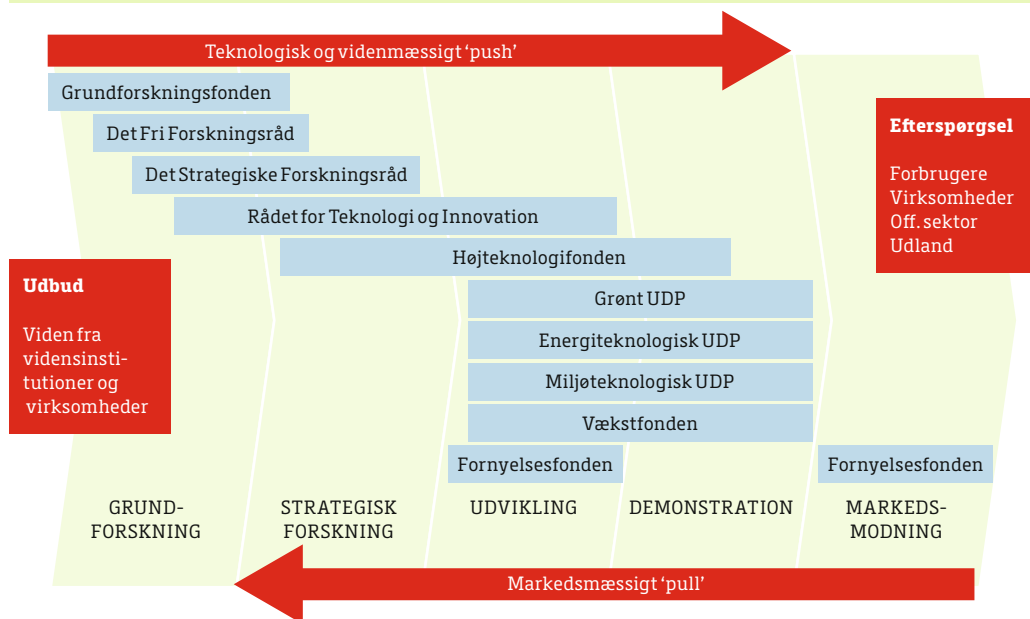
Teknologisk og videnmæssigt 'push'

Grundforskningsfonden

Det Fri Forskningsråd

Det Strategiske Forskningsråd

Rådet for Teknologi og Innovation

Højteknologifonden

Grønt UDP

Energiteknologisk UDP

Miljøteknologisk UDP

Vækstfonden

Fornyelsesfonden

Fornyelsesfonden

**Efterspørgsel**

Forbrugere
Virksomheder
Off. sektor
Udland

**Udbud**

Viden fra vidensinstitutioner og virksomheder

GRUND-FORSKNING

STRATEGISK FORSKNING

UDVIKLING

DEMONSTRATION

MARKEDS-MODNING

Markedsmæssigt 'pull'